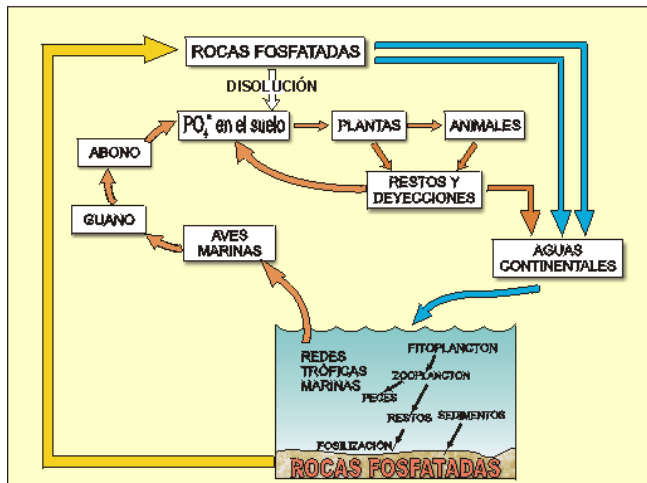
ROCAS FOSFATADAS

DISOLUCIÓN

$PO_4^{=}$ en el suelo

PLANTAS

ANIMALES

ABONO

RESTOS Y DEYECCIONES

GUANO

AVES MARINAS

AGUAS CONTINENTALES

REDES TRÓFICAS MARINAS

FITOPLANCTON

ZOOPLANCTON

PECES

RESTOS

SEDIMENTOS

FOSILIZACIÓN

ROCAS FOSFATADAS